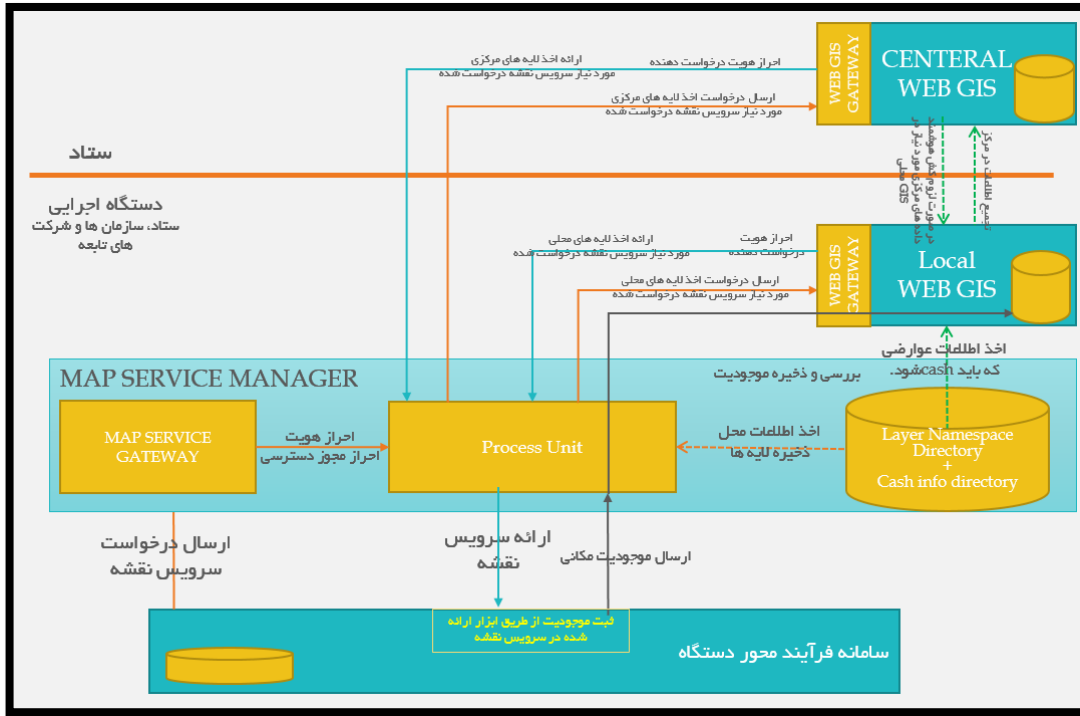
WEB GIS GATEWAY

CENTERAL WEB GIS

ارائه اخذ لایه های مرکزی مورد نیاز سرویس نقشه درخواست شده

احراز هویت درخواست دهنده

ارسال درخواست اخذ لایه های مرکزی مورد نیاز سرویس نقشه درخواست شده

ستاد

دستگاه اجرایی

ستاد، سازمان ها و شرکت های تابعه

در صورت لزوم مکان هوشمند داده های مرکزی مورد نیاز GIS محلی

تجمیع اطلاعات در مرکز

WEB GIS GATEWAY

Local WEB GIS

ارائه اخذ لایه های محلی مورد نیاز سرویس نقشه درخواست شده

احراز هویت درخواست دهنده

ارسال درخواست اخذ لایه های محلی مورد نیاز سرویس نقشه درخواست شده

اخذ اطلاعات عوارضی که باید cash شود.

MAP SERVICE MANAGER

بررسی و ذخیره موجودیت

MAP SERVICE GATEWAY

احراز هویت

احراز مجوز دسترسی

Process Unit

اخذ اطلاعات محل ذخیره لایه ها

Layer Namespace Directory + Cash info directory

ارسال درخواست سرویس نقشه

ارائه سرویس نقشه

ارسال موجودیت مکانی

ثبت موجودیت از طریق ابزار ارائه شده در سرویس نقشه

سامانه فرآیند محور دستگاه